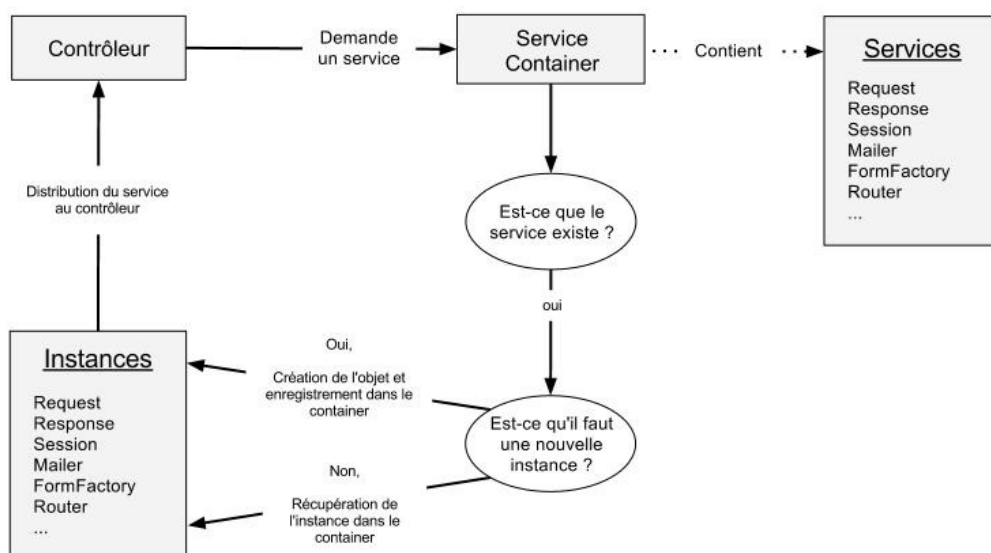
Contrôleur

Demande un service

Service Container

Contient

Services

Request
Response
Session
Mailer
FormFactory
Router
...

Distribution du service au contrôleur

Est-ce que le service existe ?

oui

Instances

Request
Response
Session
Mailer
FormFactory
Router
...

Oui,

Création de l'objet et enregistrement dans le container

Est-ce qu'il faut une nouvelle instance ?

Non,

Récupération de l'instance dans le container